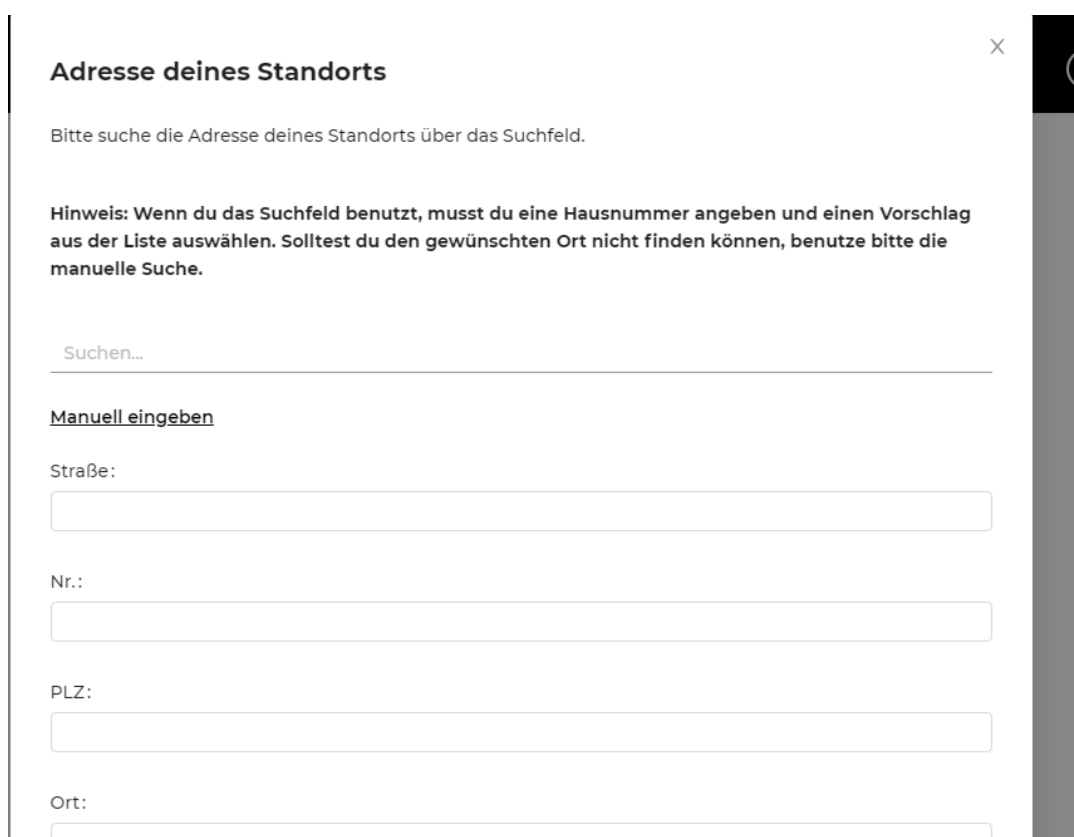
×

Adresse deines Standorts

Bitte suche die Adresse deines Standorts über das Suchfeld.

Hinweis: Wenn du das Suchfeld benutzt, musst du eine Hausnummer angeben und einen Vorschlag aus der Liste auswählen. Solltest du den gewünschten Ort nicht finden können, benutze bitte die manuelle Suche.

Suchen...

Manuell eingeben

Straße:

Nr.:

PLZ:

Ort: